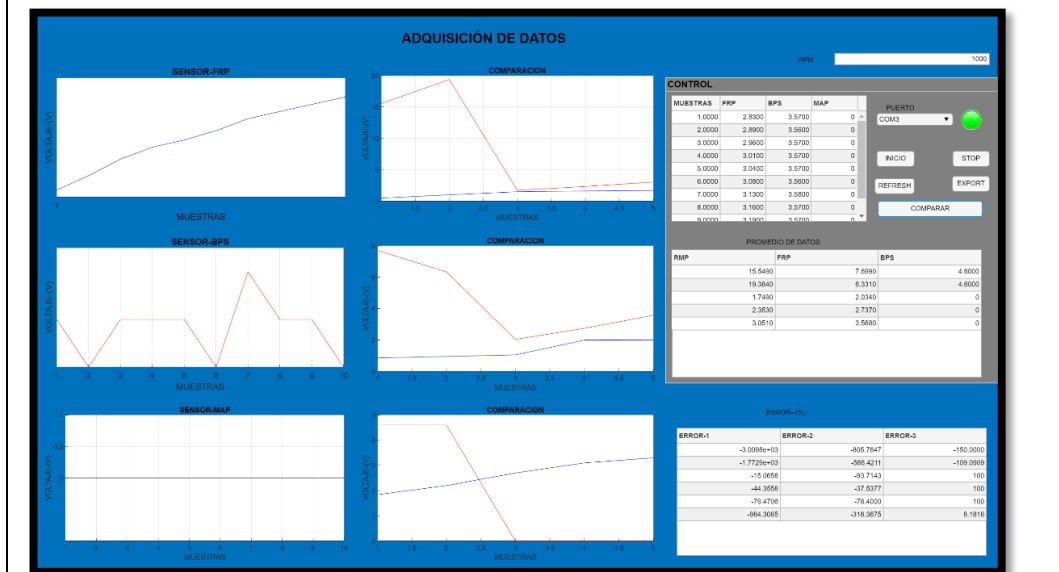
ADQUISICIÓN DE DATOS

RPM 1000

SENSOR-FRP

VOLTAJE-(V)

MUESTRAS

COMPARACION

VOLTAJE-(V)

MUESTRAS

CONTROL

| MUESTRAS | FRP | BPS | MAP |
|---|---|---|---|
| 1.0000 | 2.8300 | 3.5700 | 0 |
| 2.0000 | 2.8900 | 3.5600 | 0 |
| 3.0000 | 2.9600 | 3.5700 | 0 |
| 4.0000 | 3.0100 | 3.5700 | 0 |
| 5.0000 | 3.0400 | 3.5700 | 0 |
| 6.0000 | 3.0800 | 3.5600 | 0 |
| 7.0000 | 3.1300 | 3.5800 | 0 |
| 8.0000 | 3.1600 | 3.5700 | 0 |
| 9.0000 | 3.1900 | 3.5700 | 0 |

PUERTO

COM3

INICIO

STOP

REFRESH

EXPORT

COMPARAR

SENSOR-BPS

VOLTAJE-(V)

MUESTRAS

COMPARACION

VOLTAJE-(V)

MUESTRAS

PROMEDIO DE DATOS

| RMP | FRP | BPS |
|---|---|---|
| 15.5490 | 7.6990 | 4.6000 |
| 19.3840 | 8.3310 | 4.6000 |
| 1.7490 | 2.0340 | 0 |
| 2.3530 | 2.7370 | 0 |
| 3.0510 | 3.5680 | 0 |

SENSOR-MAP

VOLTAJE-(V)

MUESTRAS

COMPARACION

VOLTAJE-(V)

MUESTRAS

ERROR--(%)

| ERROR-1 | ERROR-2 | ERROR-3 |
|---|---|---|
| -3.0098e+03 | -805.7647 | -150.0000 |
| -1.7729e+03 | -566.4211 | -109.0909 |
| -15.0658 | -93.7143 | 100 |
| -44.3558 | -37.5377 | 100 |
| -79.4706 | -78.4000 | 100 |
| -964.3065 | -316.3675 | 6.1818 |